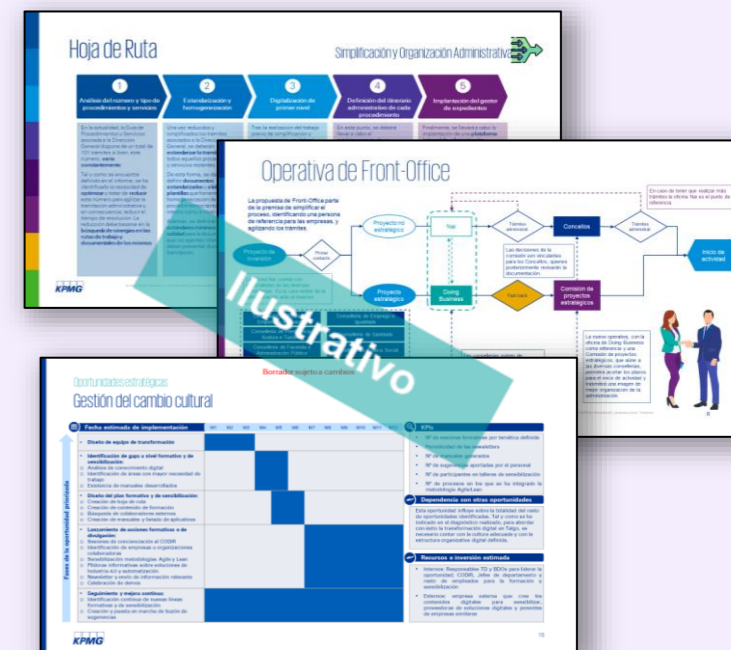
Hoja de Ruta

Simplificación y Organización Administrativa

1
Análisis del número y tipo de procedimientos y servicios

2
Estandarización y homogeneización

3
Digitalización de primer nivel

4
Definición del itinerario administrativo de cada procedimiento

5
Implantación del gestor de expedientes

En la actualidad, la Guía de Procedimientos y Servicios asociada a la Dirección General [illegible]

Una vez reducidos y simplificados los trámites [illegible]

Tras la evaluación del trabajo previo de simplificación y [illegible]

En este punto, se deberá llevar a cabo el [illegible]

Finalmente, se llevará a cabo la implantación de una plataforma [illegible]

KPMG

Operativa de Front-Office

La propuesta de Front-Office parte de la premisa de simplificar el proceso, identificando una persona de referencia para las empresas, y agilizando los trámites.

Proyecto de inversión

Primer contacto

Proyecto estratégico

Proyecto estratégico

Tali

Doing Business

Trámites administrat.

Consellos

Trámites administrat.

Inicio de actividad

Fast track

Comisión de proyectos estratégicos

Las decisiones de la comisión son vinculantes para los Consellos, quienes posteriormente revisarán la documentación.

En caso de tener que realizar más trámites la oficina Tali es el punto de referencia

Consellería de Empleo e Igualdad

Consellería de Facenda e Administración Pública

La nueva operativa, con la oficina de Doing Business como referencia y una Comisión de proyectos estratégicos, que aúne a las diversas consellerías, permitirá acortar los plazos para el inicio de actividad y transmitir una imagen de mayor organización de la administración.

Ilustrativo

Borrador sujeto a cambios

Oportunidades estratégicas
Gestión del cambio cultural

Fecha estimada de implementación

| | M1 | M2 | M3 | M4 | M5 | M6 | M7 | M8 | M9 | M10 | M11 | M12 |
|---|---|---|---|---|---|---|---|---|---|---|---|---|
| Diseño del equipo de transformación | | | | | | | | | | | | |
| Identificación de gaps a nivel formativo y de sensibilización: Análisis de conocimiento digital; Identificación de áreas con mayor necesidad de trabajo; Existencia de manuales desarrollados | | | | | | | | | | | | |
| Diseño del plan formativo y de sensibilización: Creación de hoja de ruta; Creación de contenido de formación; Búsqueda de colaboradores externos; Creación de manuales y listado de aplicativos | | | | | | | | | | | | |
| Lanzamiento de acciones formativas y de divulgación: Sesiones de concienciación al CODR; Identificación de empresas u organizaciones colaboradoras; Sensibilización metodologías Agile y Lean; Píldoras informativas sobre soluciones de Industria 4.0 y automatización; Newsletter y envío de información relevante; Celebración de demos | | | | | | | | | | | | |
| Seguimiento y mejora continua: Identificación continua de nuevas líneas formativas y de sensibilización; Creación y puesta en marcha de buzón de sugerencias | | | | | | | | | | | | |

Fases de la oportunidad priorizada

KPIs
Nº de sesiones formativas por temática definida
Recurrencia de las newsletters
Nº de manuales generados
Nº de sugerencias aportadas por el personal
Nº de participantes en talleres de sensibilización
Nº de procesos en los que se ha integrado la metodología Agile/Lean

Dependencia con otras oportunidades
Esta oportunidad influye sobre la totalidad del resto de oportunidades identificadas. Tal y como se ha indicado en el diagnóstico realizado, para abordar con éxito la transformación digital en Talgo, es necesario contar con la cultura adecuada y con la estructura organizativa digital definida.

Recursos e inversión estimada
Internos: Responsables TD y BDOs para liderar la oportunidad; CODR, Jefes de departamento y resto de empleados para la formación y sensibilización.
Externos: empresa externa que cree los contenidos digitales para sensibilizar, proveedores de soluciones digitales y proveedores de empresas similares

KPMG
15